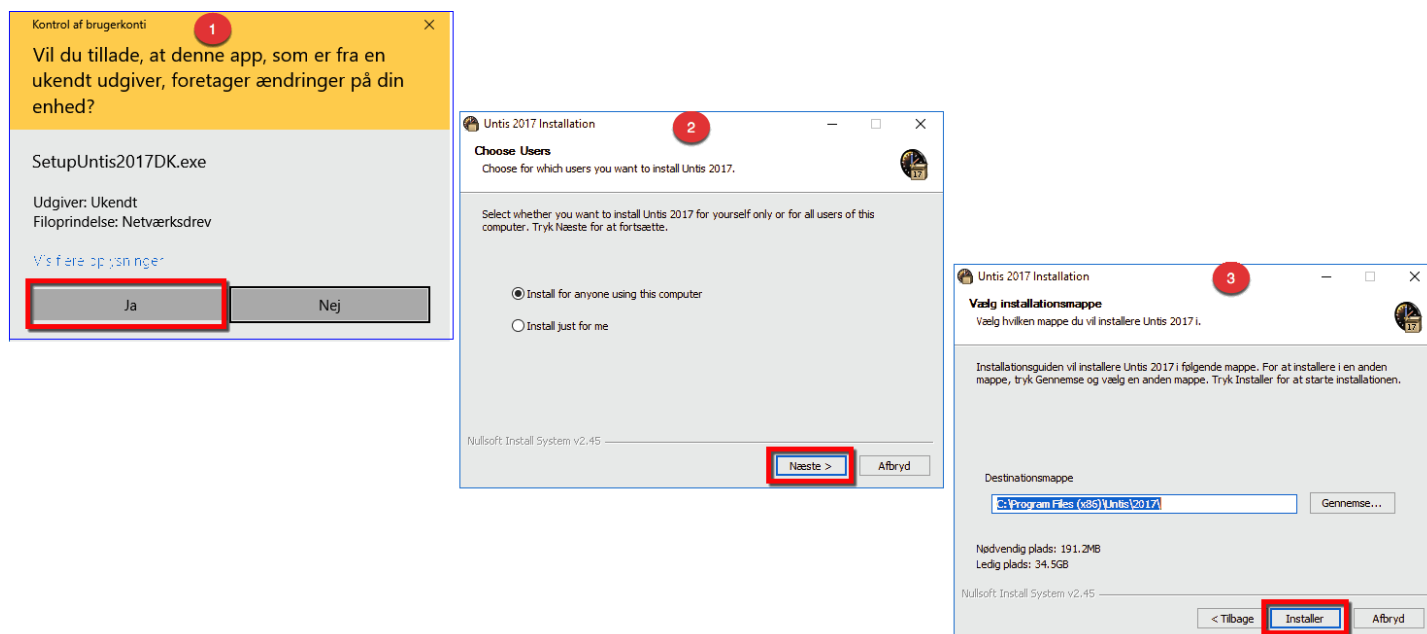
Kontrol af brugerkonti

1

Vil du tillade, at denne app, som er fra en ukendt udgiver, foretager ændringer på din enhed?

SetupUntis2017DK.exe

Udgiver: Ukendt
Filoprindelse: Netværksdrev

Vis flere oplysninger

Ja

Nej

Untis 2017 Installation

2

Choose Users
Choose for which users you want to install Untis 2017.

Select whether you want to install Untis 2017 for yourself only or for all users of this computer. Tryk Næste for at fortsætte.

Install for anyone using this computer

Install just for me

Nullsoft Install System v2.45

Næste >

Afbryd

Untis 2017 Installation

3

Vælg installationsmappe
Vælg hvilken mappe du vil installere Untis 2017 i.

Installationsguiden vil installere Untis 2017 i følgende mappe. For at installere i en anden mappe, tryk Gennemse og vælg en anden mappe. Tryk Installer for at starte installationen.

Destinationsmappe

C:\Program Files (x86)\Untis\2017\

Gennemse...

Nødvendig plads: 191.2MB
Ledig plads: 34.5GB

Nullsoft Install System v2.45

< Tilbage

Installer

Afbryd